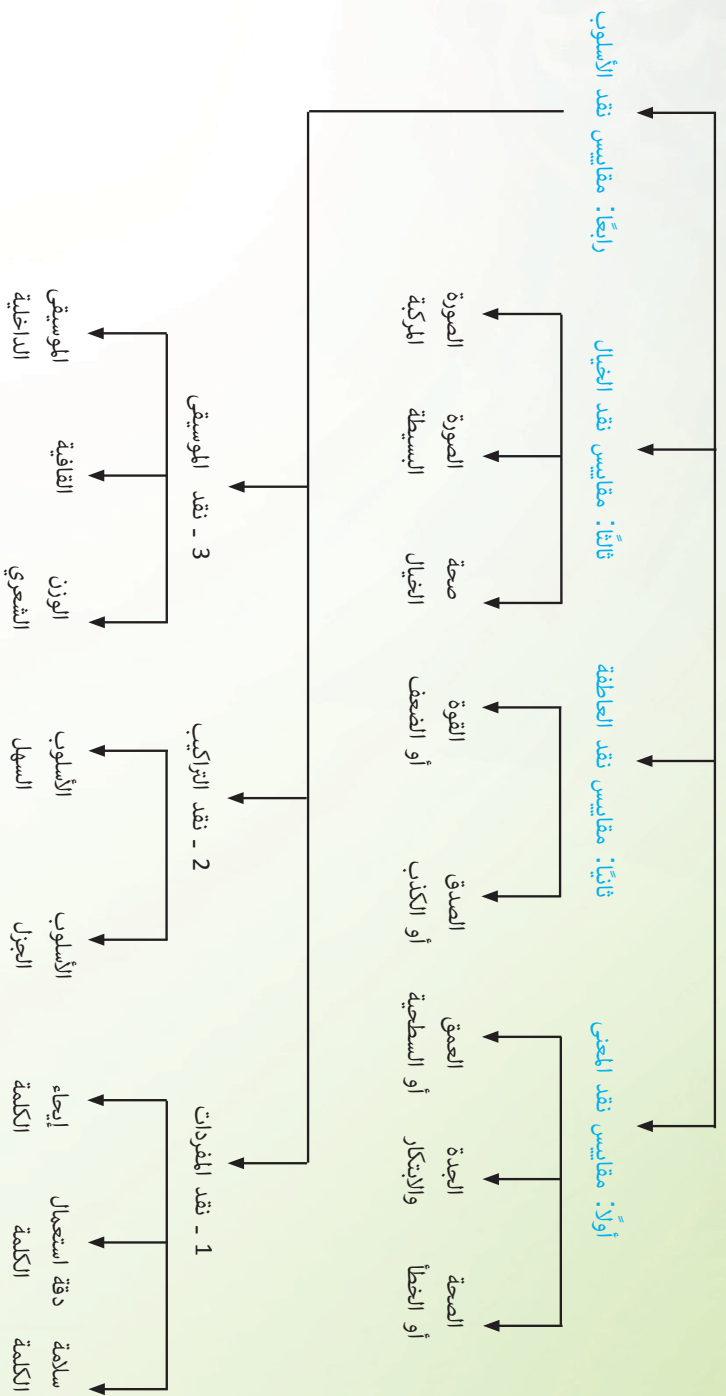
أولاً: مقاييس نقد المعنى

الصحة أو الخطأ

الجدة والابتكار

العمق أو السطحية

ثانيًا: مقاييس نقد العاطفة

الصدق أو الكذب

القوة أو الضعف

ثالثًا: مقاييس نقد الخيال

صحة الخيال

الصورة البسيطة

الصورة المركبة

رابعًا: مقاييس نقد الأسلوب

1 - نقد المفردات

سلامة الكلمة

دقة استعمال الكلمة

إيحاء الكلمة

2 - نقد التراكيب

الأسلوب الجزل

الأسلوب السهل

3 - نقد الموسيقى

الوزن الشعري

القافية

الموسيقى الداخلية